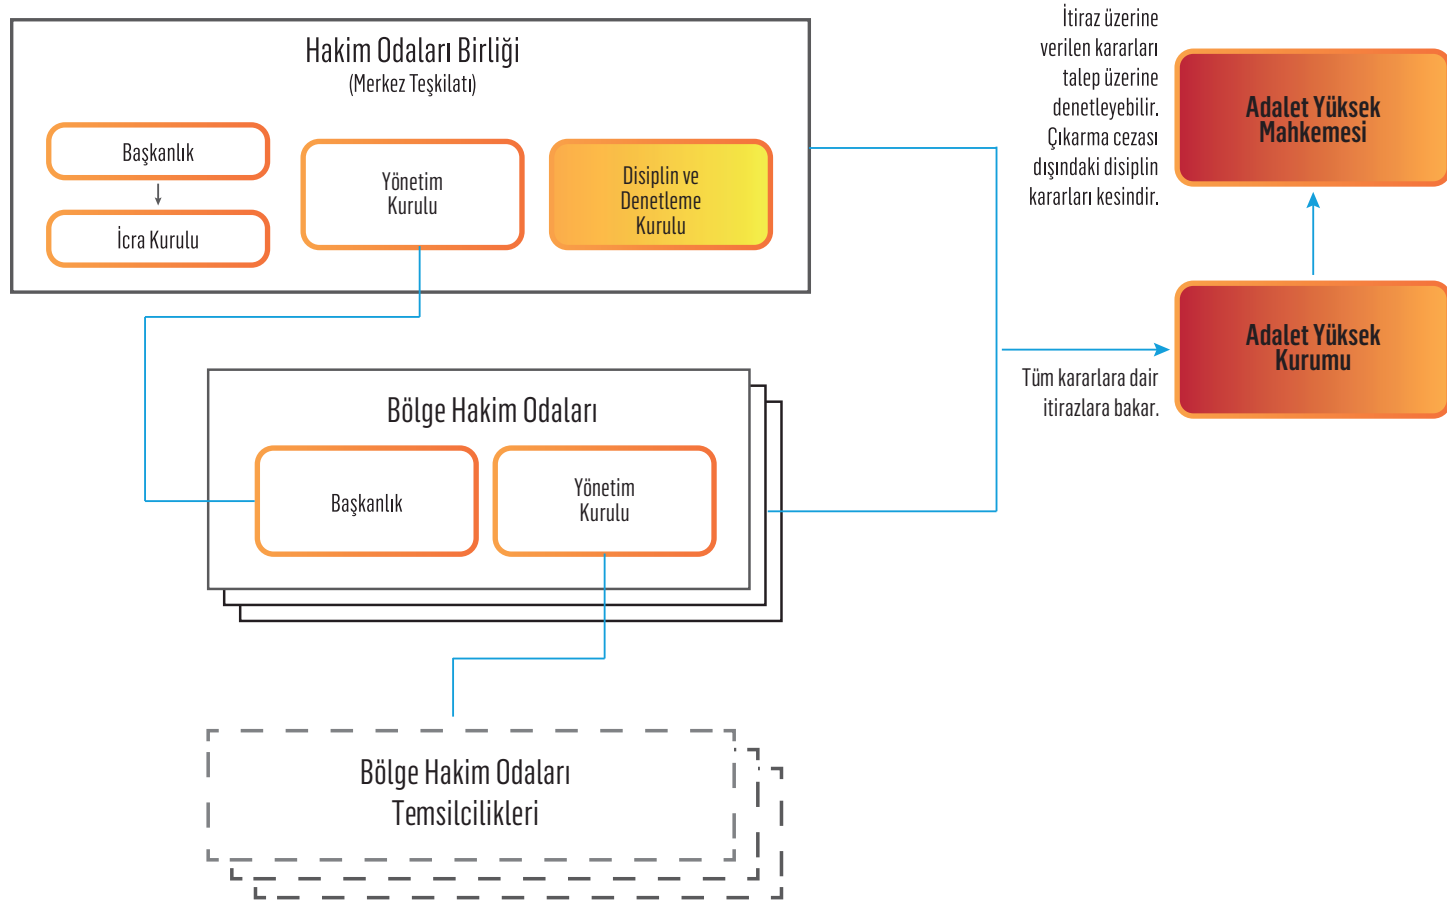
Hakim Odaları Birliği
(Merkez Teşkilatı)

Başkanlık

İcra Kurulu

Yönetim Kurulu

Disiplin ve Denetleme Kurulu

İtiraz üzerine verilen kararları talep üzerine denetleyebilir. Çıkarma cezası dışındaki disiplin kararları kesindir.

Adalet Yüksek Mahkemesi

Adalet Yüksek Kurumu

Tüm kararlara dair itirazlara bakar.

Bölge Hakim Odaları

Başkanlık

Yönetim Kurulu

Bölge Hakim Odaları Temsilcilikleri